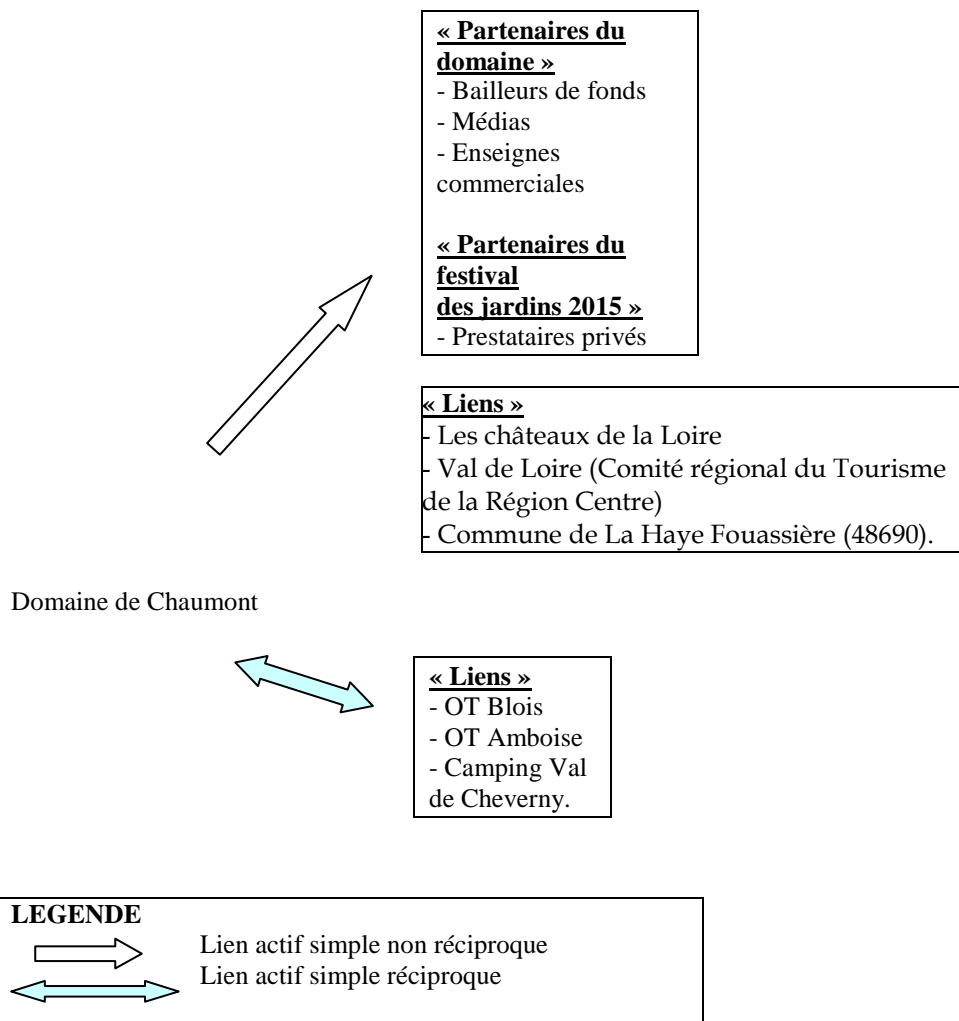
**« Partenaires du domaine »**
- Bailleurs de fonds
- Médias
- Enseignes commerciales

**« Partenaires du festival des jardins 2015 »**
- Prestataires privés

**« Liens »**
- Les châteaux de la Loire
- Val de Loire (Comité régional du Tourisme de la Région Centre)
- Commune de La Haye Fouassière (48690).

Domaine de Chaumont

**« Liens »**
- OT Blois
- OT Amboise
- Camping Val de Cheverny.

**LEGENDE**
Lien actif simple non réciproque
Lien actif simple réciproque